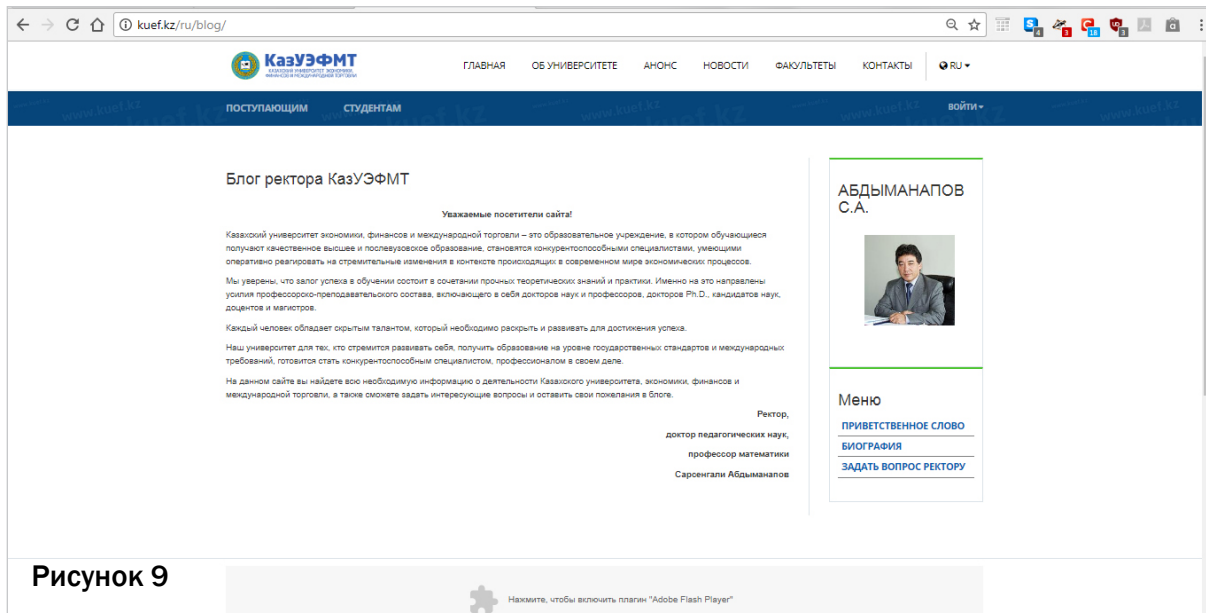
kuef.kz/ru/blog/

КазУЭФМТ
КАЗАХСКИЙ УНИВЕРСИТЕТ ЭКОНОМИКИ, ФИНАНСОВ И МЕЖДУНАРОДНОЙ ТОРГОВЛИ

ГЛАВНАЯ ОБ УНИВЕРСИТЕТЕ АНОНС НОВОСТИ ФАКУЛЬТЕТЫ КОНТАКТЫ RU

ПОСТУПАЮЩИМ СТУДЕНТАМ ВОЙТИ

www.kuef.kz

Блог ректора КазУЭФМТ

Уважаемые посетители сайта!

Казахский университет экономики, финансов и международной торговли – это образовательное учреждение, в котором обучающиеся получают качественное высшее и послевузовское образование, становятся конкурентоспособными специалистами, умеющими оперативно реагировать на стремительные изменения в контексте происходящих в современном мире экономических процессов.

Мы уверены, что залог успеха в обучении состоит в сочетании прочных теоретических знаний и практики. Именно на это направлены усилия профессорско-преподавательского состава, включающего в себя докторов наук и профессоров, докторов Ph.D., кандидатов наук, доцентов и магистров.

Каждый человек обладает скрытым талантом, который необходимо раскрыть и развивать для достижения успеха.

Наш университет для тех, кто стремится развивать себя, получить образование на уровне государственных стандартов и международных требований, готовится стать конкурентоспособным специалистом, профессионалом в своем деле.

На данном сайте вы найдете всю необходимую информацию о деятельности Казахского университета, экономики, финансов и международной торговли, а также сможете задать интересующие вопросы и оставить свои пожелания в блоге.

Ректор,
доктор педагогических наук,
профессор математики
Сарсенгали Абдыманапов

АБДЫМАНАПОВ С.А.

Меню
ПРИВЕТСТВЕННОЕ СЛОВО
БИОГРАФИЯ
ЗАДАТЬ ВОПРОС РЕКТОРУ

Рисунок 9

Нажмите, чтобы включить плагин "Adobe Flash Player"